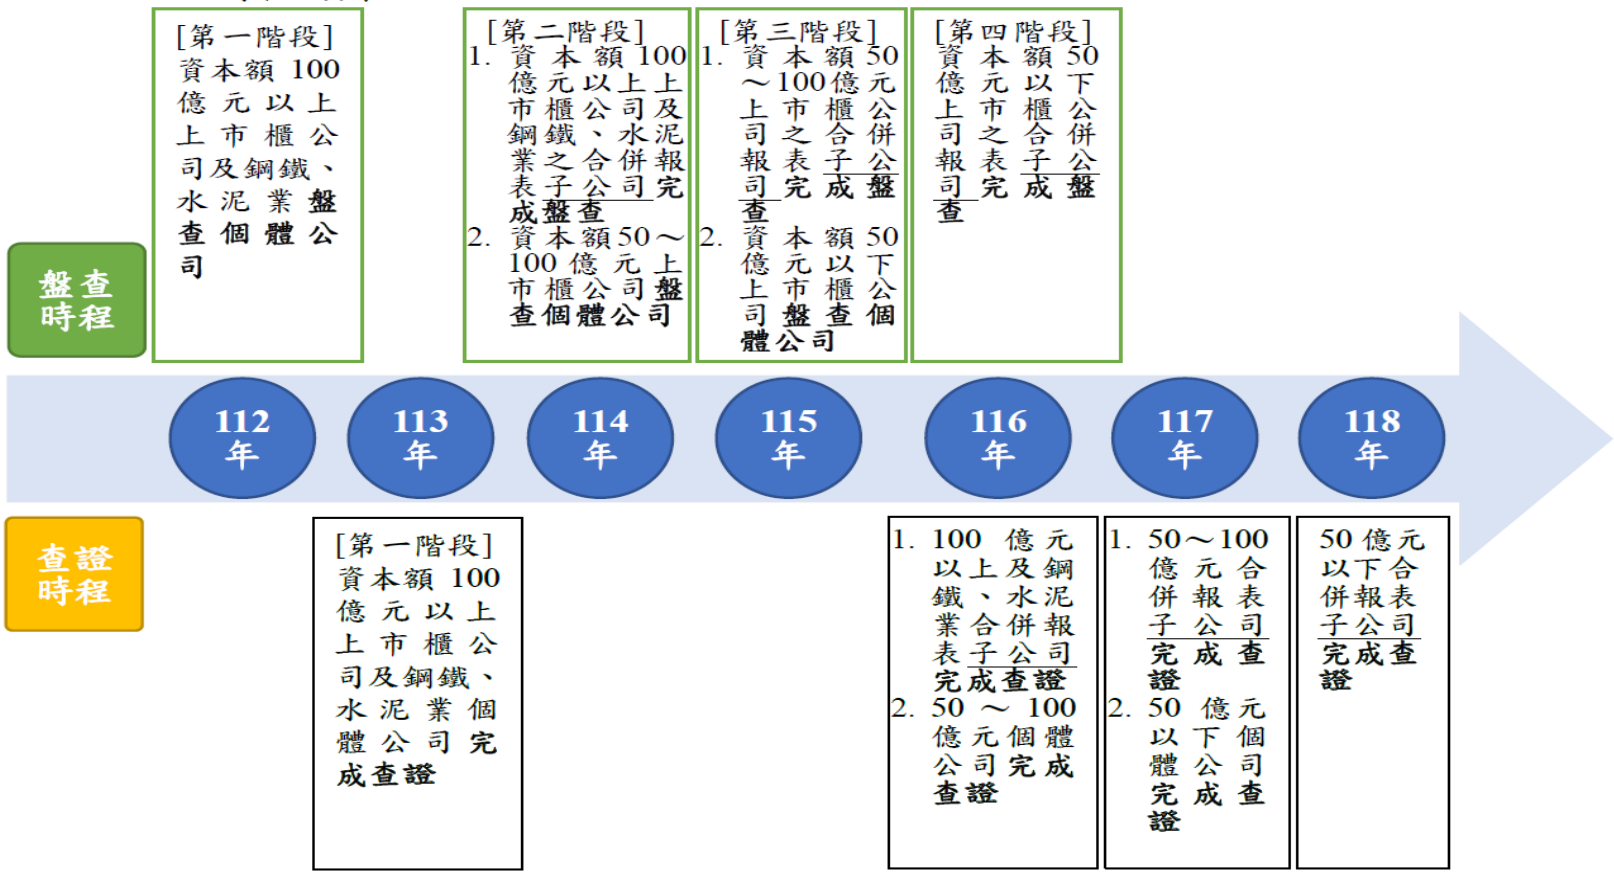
盤查時程

[第一階段]
資本額100億元以上上市櫃公司及鋼鐵、水泥業盤查個體公司

[第二階段]
1. 資本額100億元以上上市櫃公司及鋼鐵、水泥業之合併報表子公司完成盤查
2. 資本額50～100億元上市櫃公司盤查個體公司

[第三階段]
1. 資本額50～100億元上市櫃公司之合併報表子公司完成盤查
2. 資本額50億元以下上市櫃公司盤查個體公司

[第四階段]
資本額50億元以下上市櫃公司之合併報表子公司完成盤查

112年
113年
114年
115年
116年
117年
118年

查證時程

[第一階段]
資本額100億元以上上市櫃公司及鋼鐵、水泥業個體公司完成查證

1. 100億元以上及鋼鐵、水泥業合併報表子公司完成查證
2. 50～100億元個體公司完成查證

1. 50～100億元合併報表子公司完成查證
2. 50億元以下個體公司完成查證

50億元以下合併報表子公司完成查證